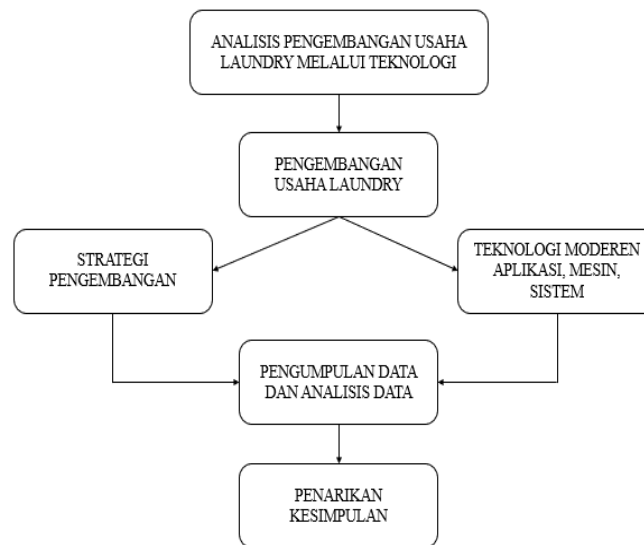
ANALISIS PENGEMBANGAN USAHA LAUNDRY MELALUI TEKNOLOGI

PENGEMBANGAN USAHA LAUNDRY

STRATEGI PENGEMBANGAN

TEKNOLOGI MODEREN APLIKASI, MESIN, SISTEM

PENGUMPULAN DATA DAN ANALISIS DATA

PENARIKAN KESIMPULAN